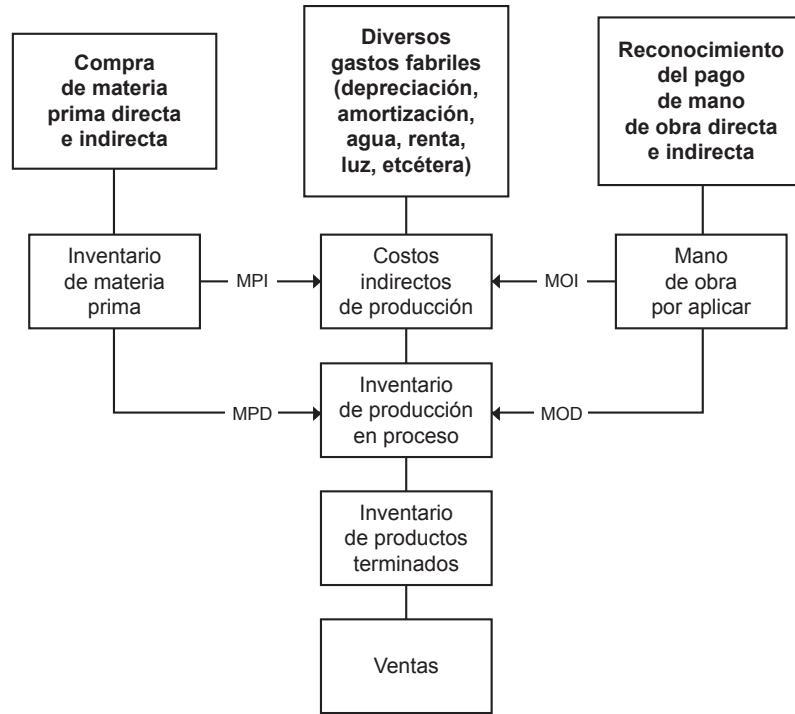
Compra de materia prima directa e indirecta

Diversos gastos fabriles (depreciación, amortización, agua, renta, luz, etcétera)

Reconocimiento del pago de mano de obra directa e indirecta

Inventario de materia prima

MPI

Costos indirectos de producción

MOI

Mano de obra por aplicar

MPD

Inventario de producción en proceso

MOD

Inventario de productos terminados

Ventas